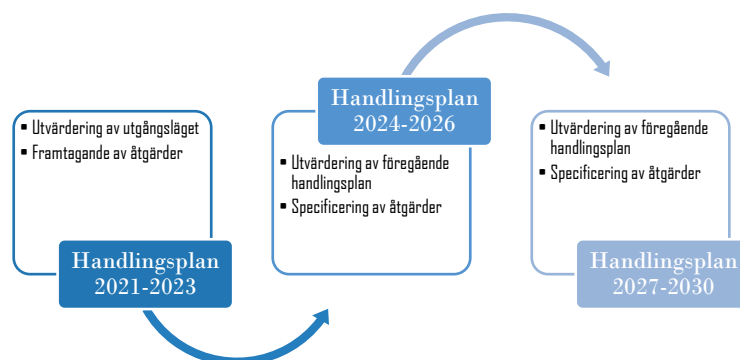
- Utvärdering av utgångsläget
- Framtagande av åtgärder

Handlingsplan 2021-2023

Handlingsplan 2024-2026

- Utvärdering av föregående handlingsplan
- Specificering av åtgärder

- Utvärdering av föregående handlingsplan
- Specificering av åtgärder

Handlingsplan 2027-2030